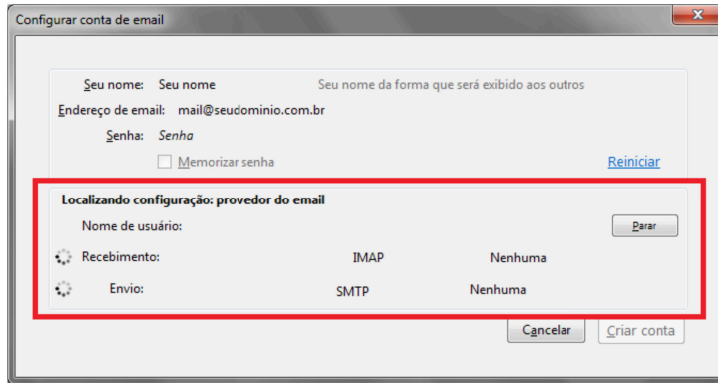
Configurar conta de email

Seu nome: Seu nome Seu nome da forma que será exibido aos outros

Endereço de email: mail@seudominio.com.br

Senha: Senha

Memorizar senha

Reiniciar

Localizando configuração: provedor do email

Nome de usuário:

Parar

Recebimento: IMAP Nenhuma

Envio: SMTP Nenhuma

Cancelar

Criar conta